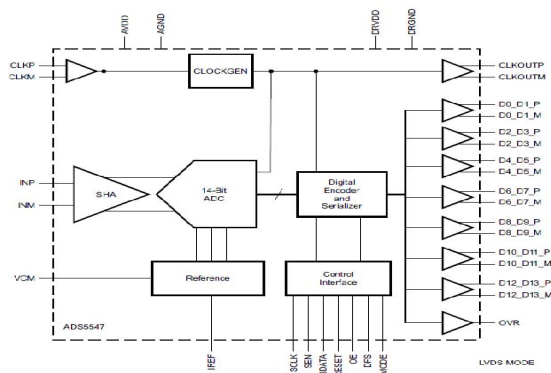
AVDD
AGND
DRVDD
DRGND
CLKP
CLKM
CLOCKGEN
CLKOUTP
CLKOUTM
D0_D1_P
D0_D1_M
D2_D3_P
D2_D3_M
D4_D5_P
D4_D5_M
D6_D7_P
D6_D7_M
D8_D9_P
D8_D9_M
D10_D11_P
D10_D11_M
D12_D13_P
D12_D13_M
OVR
INP
INM
SHA
14-Bit ADC
Digital Encoder and Serializer
VCM
Reference
Control Interface
ADS5547
IREF
SCLK
SEN
SDATA
RESET
OE
DFS
MODE
LVDS MODE